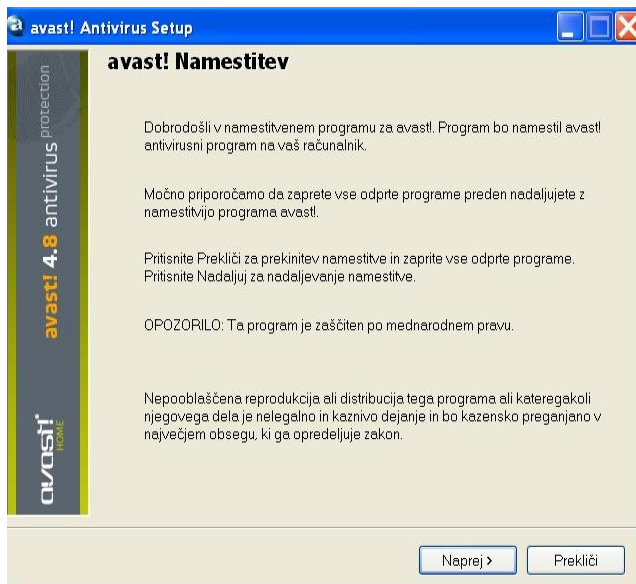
avast! Antivirus Setup

avast! 4.8 antivirus protection

avast! HOME

avast! Namestitev

Dobrodošli v namestitvenem programu za avast!. Program bo namestil avast! antivirusni program na vaš računalnik.

Močno priporočamo da zaprete vse odprte programe preden nadaljujete z namestitvijo programa avast!.

Pritisnite Prekliči za prekinitev namestitve in zaprite vse odprte programe. Pritisnite Nadaljuj za nadaljevanje namestitve.

OPOZORILO: Ta program je zaščiten po mednarodnem pravu.

Nepooblaščena reprodukcija ali distribucija tega programa ali kateregakoli njegovega dela je nelegalno in kaznivo dejanje in bo kazensko preganjano v največjem obsegu, ki ga opredeljuje zakon.

Naprej >

Prekliči